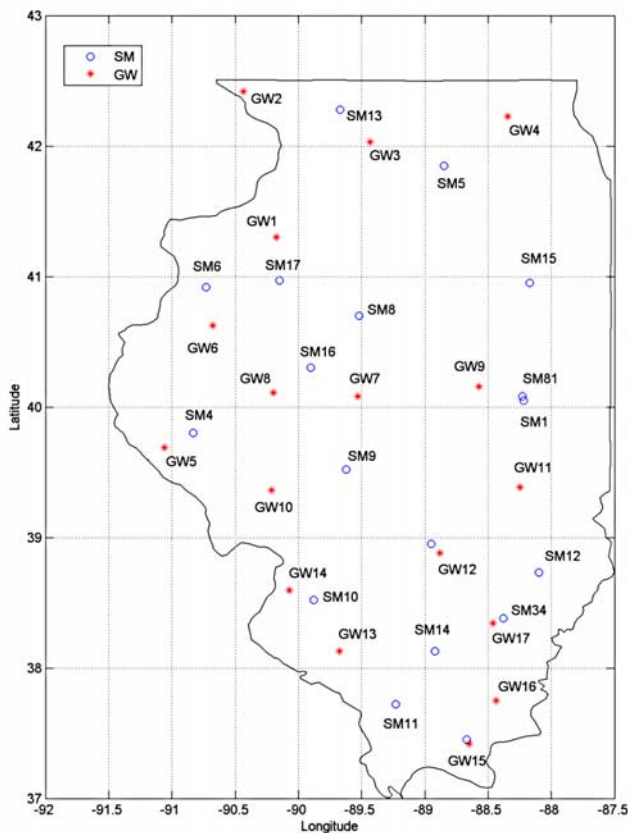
43
42
41
40
39
38
37
Latitude

SM
GW

GW2
SM13
GW4
GW3
SM5
GW1
SM6
SM17
SM15
SM8
GW6
SM16
GW8
GW7
GW9
SM81
SM4
SM1
GW5
SM9
GW11
GW10
SM12
GW12
GW14
SM10
SM34
GW13
SM14
GW17
GW16
SM11
GW15

-92
-91.5
-91
-90.5
-90
-89.5
-89
-88.5
-88
-87.5
Longitude